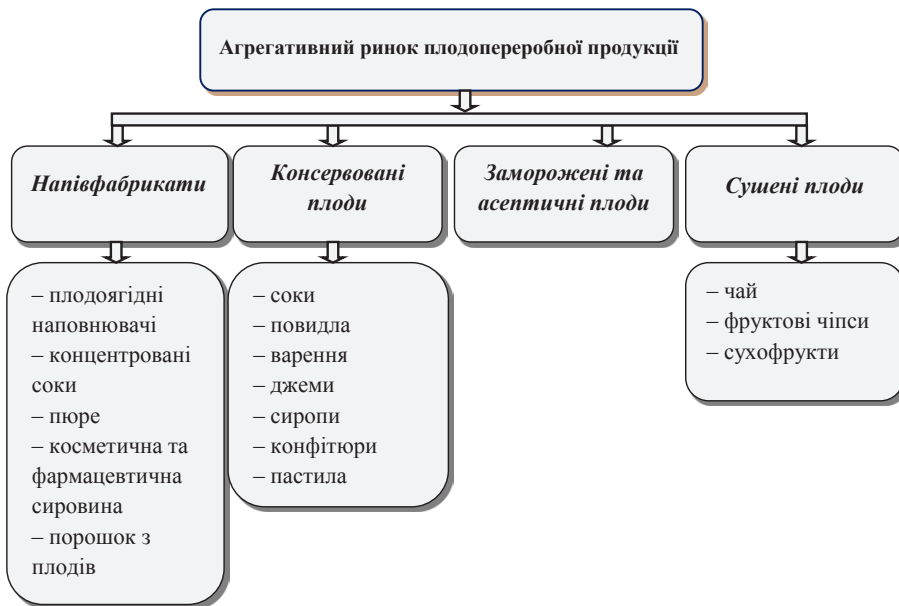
Агрегативний ринок плодопереробної продукції

Напівфабрикати

Консервовані плоди

Заморожені та асептичні плоди

Сушені плоди

– плодоягідні наповнювачі
– концентровані соки
– пюре
– косметична та фармацевтична сировина
– порошок з плодів

– соки
– повидла
– варення
– джеми
– сиропи
– конфітюри
– пастила

– чай
– фруктові чіпси
– сухофрукти